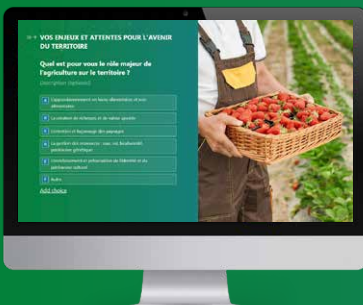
VOS ENJEUX ET ATTENTES POUR L'AVENIR DU TERRITOIRE

Quel est pour vous le rôle majeur de l'agriculture sur le territoire ?

Description (optional)

A L'approvisionnement en biens alimentaires et non alimentaires

B La création de richesses et de valeur ajoutée

C Entretien et façonnage des paysages

D La gestion des ressources : eau, sol, biodiversité, patrimoine génétique

E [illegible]

F Autre

Add choice